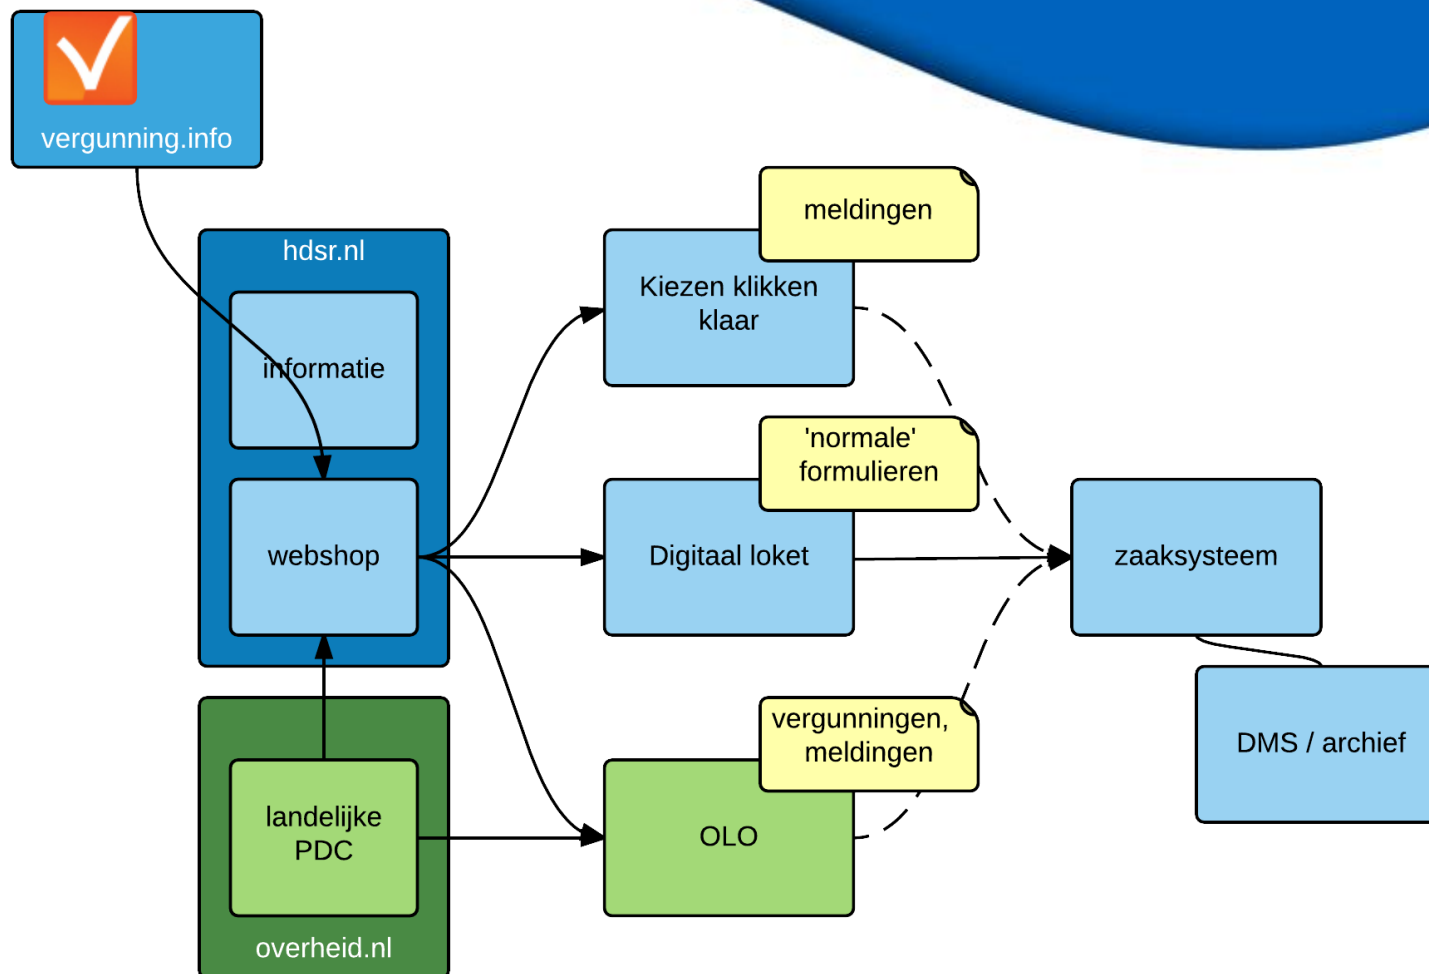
vergunning.info

hdsr.nl

informatie

webshop

landelijke PDC

overheid.nl

meldingen

Kiezen klikken klaar

'normale' formulieren

Digitaal loket

vergunningen, meldingen

OLO

zaaksysteem

DMS / archief